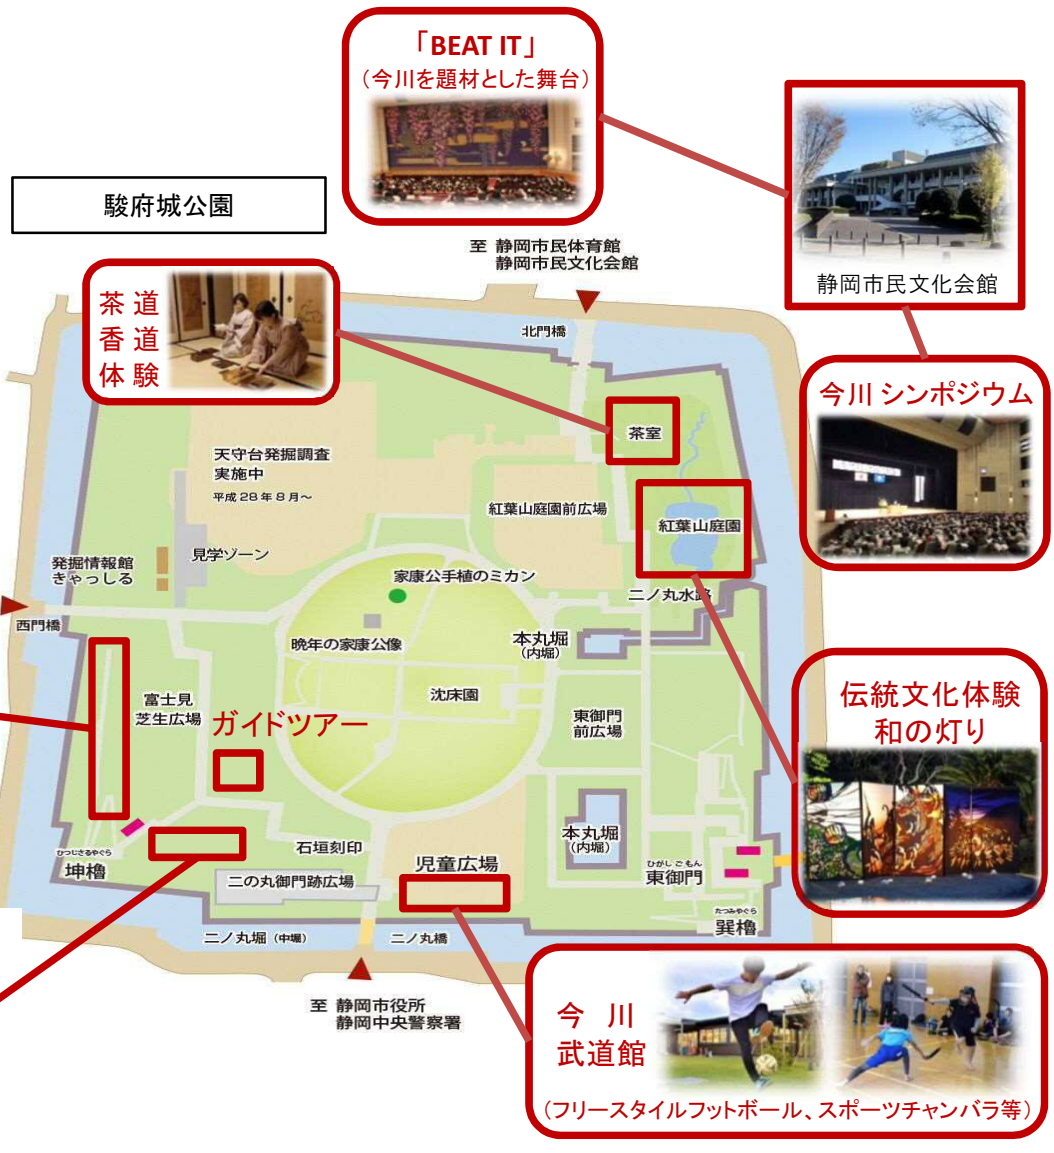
「BEAT IT」
（今川を題材とした舞台）

静岡市民文化会館

駿府城公園

至 静岡市民体育館
静岡市民文化会館

茶道
香道
体験

北門橋

今川 シンポジウム

茶室

天守台発掘調査
実施中
平成28年8月～

紅葉山庭園前広場

紅葉山庭園

発掘情報館
きゃっしる

見学ゾーン

家康公手植のミカン

二ノ丸水路

西門橋

晩年の家康公像

本丸堀
（内堀）

伝統文化体験
和の灯り

富士見
芝生広場

ガイドツアー

沈床園

東御門
前広場

本丸堀
（内堀）

石垣刻印

ひつじさるやぐら
坤櫓

児童広場

ひがしごもん
東御門

二の丸御門跡広場

二ノ丸堀（中堀）

二ノ丸橋

たつみやぐら
巽櫓

至 静岡市役所
静岡中央警察署

今 川
武道館

（フリースタイルフットボール、スポーツチャンバラ等）